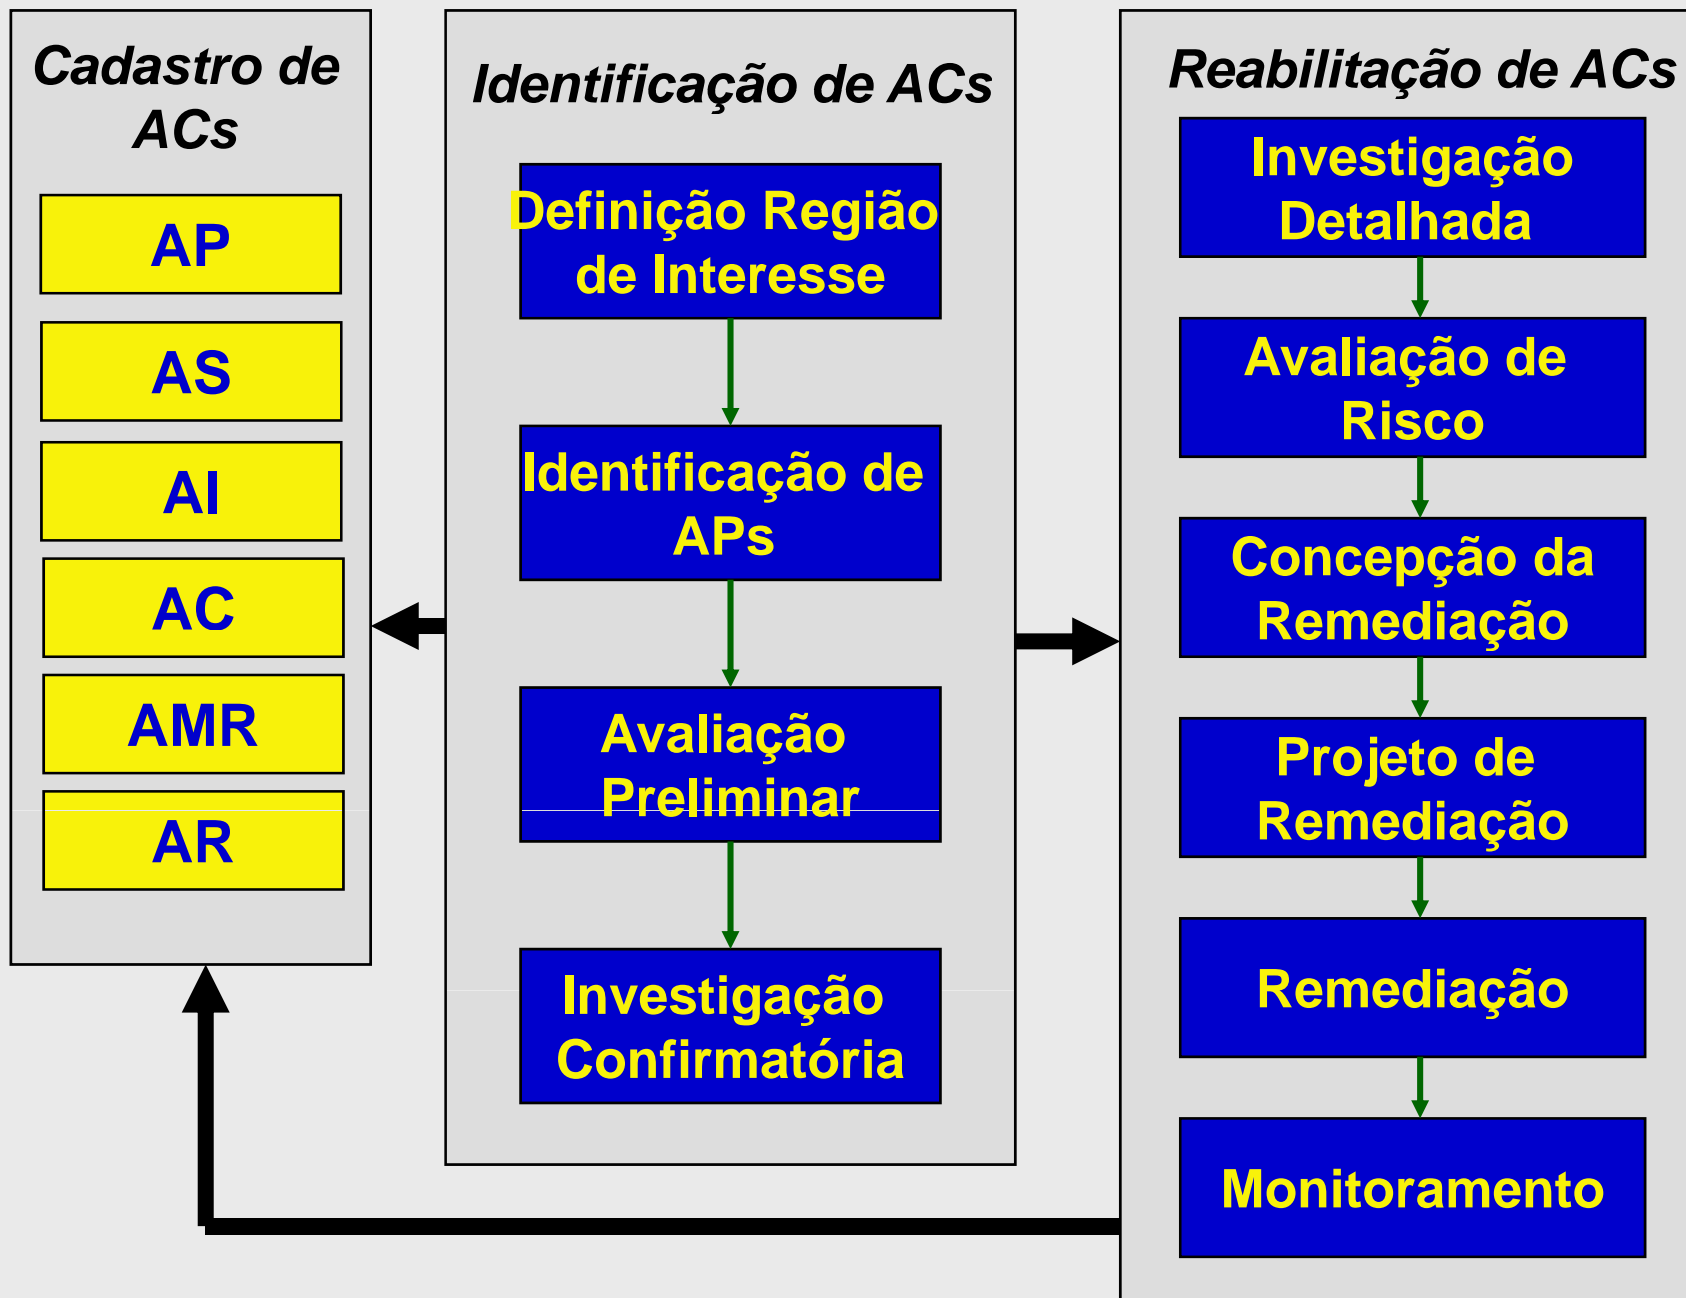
Cadastro de ACs

AP

AS

AI

AC

AMR

AR

Identificação de ACs

Definição Região de Interesse

Identificação de APs

Avaliação Preliminar

Investigação Confirmatória

Reabilitação de ACs

Investigação Detalhada

Avaliação de Risco

Concepção da Remediação

Projeto de Remediação

Remediação

Monitoramento